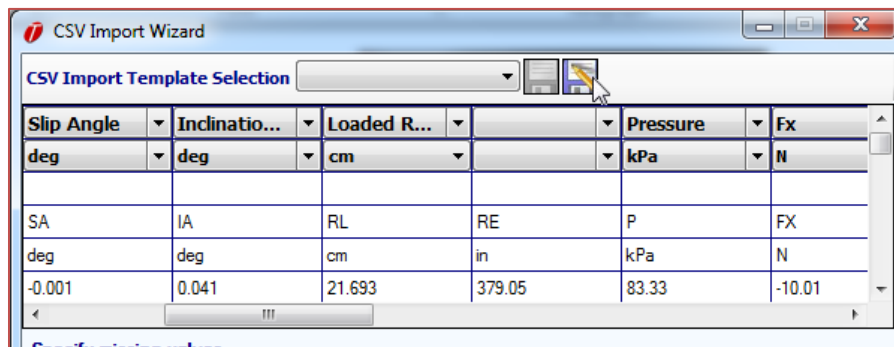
CSV Import Wizard

CSV Import Template Selection

| Slip Angle | Inclinatio... | Loaded R... | | Pressure | Fx |
|---|---|---|---|---|---|
| deg | deg | cm | | kPa | N |
| | | | | | |
| SA | IA | RL | RE | P | FX |
| deg | deg | cm | in | kPa | N |
| -0.001 | 0.041 | 21.693 | 379.05 | 83.33 | -10.01 |

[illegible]